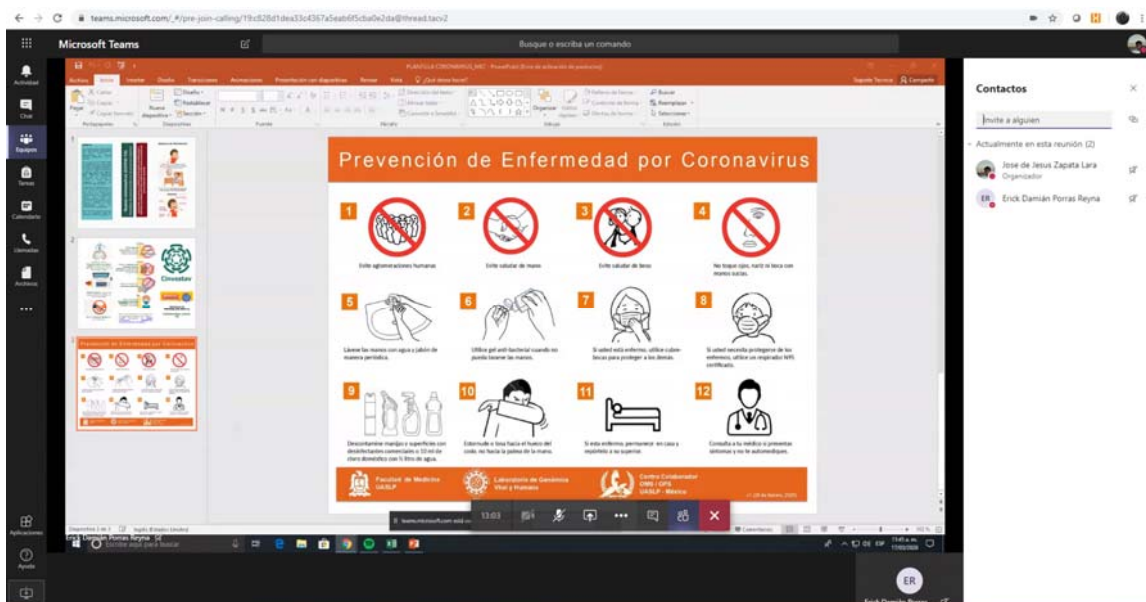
teams.microsoft.com/_#/pre-join-calling/19:c828d1dea33c4367a5eab6f5cba0e2da@thread.tacv2

Microsoft Teams

Busque o escriba un comando

Actividad
Chat
Equipos
Tareas
Calendario
Llamadas
Archivos
...
Aplicaciones
Ayuda

PLANTILLA CORONAVIRUS_MEC - PowerPoint

Archivo Inicio Insertar Diseño Transiciones Animaciones Presentación con diapositivas Revisar Vista ¿Qué desea hacer?

Soporte Tecnico Compartir

Pegar Portapapeles Nueva diapositiva Diapositivas Fuente Párrafo Dibujo Edición Buscar Reemplazar Seleccionar

Cinvestav

Prevención de Enfermedad por Coronavirus

1
Evite aglomeraciones humanas

2
Evite saludar de mano

3
Evite saludar de beso

4
No toque ojos, nariz ni boca con manos sucias.

5
Lavarse las manos con agua y jabón de manera periódica.

6
Utilice gel anti-bacterial cuando no pueda lavarse las manos.

7
Si usted está enfermo, utilice cubrebocas para proteger a los demás.

8
Si usted necesita protegerse de los enfermos, utilice un respirador N95 certificado.

9
Descontamine manijas y superficies con desinfectantes comerciales o 10 ml de cloro doméstico con 1 litro de agua.

10
Estornude o tosa hacia el hueco del codo, no hacia la palma de la mano.

11
Si esta enfermo, permanezca en casa y repórtelo a su superior.

12
Consulte a su médico si presentas síntomas y no te automediques.

Facultad de Medicina UASLP
Laboratorio de Genómica Viral y Humana
Centro Colaborador OMS / OPS UASLP - México

Diapositiva 3 de 3 Inglés (Estados Unidos)
Comentarios

Erick Damián Porras Reyna
Escribe aquí para buscar

13:03

Contactos

Invite a alguien

Actualmente en esta reunión (2)

Jose de Jesus Zapata Lara
Organizador

ER Erick Damián Porras Reyna

ER
Erick Damián Porras